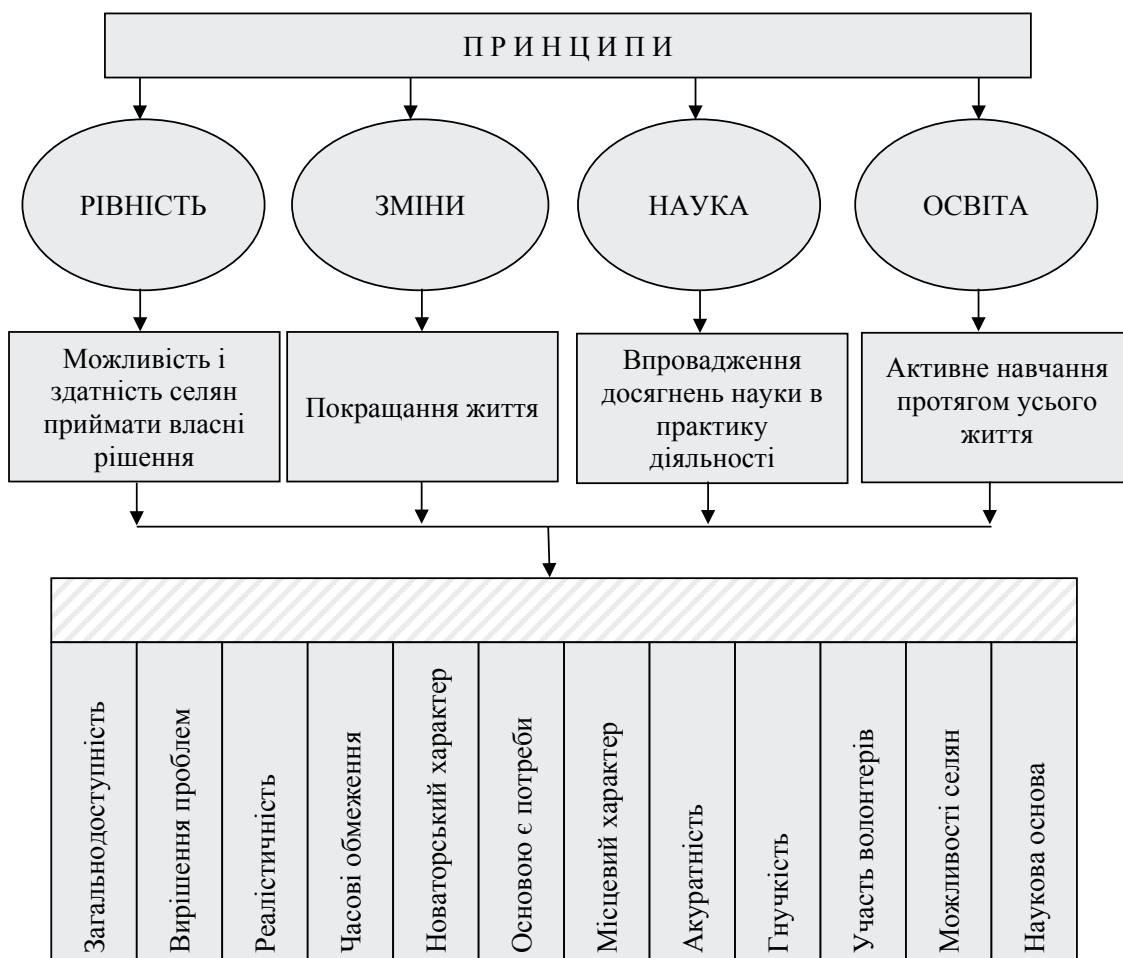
П Р И Н Ц И П И

РІВНІСТЬ

ЗМІНИ

НАУКА

ОСВІТА

Можливість і здатність селян приймати власні рішення

Покращання життя

Впровадження досягнень науки в практику діяльності

Активне навчання протягом усього життя

| Загальнодоступність | Вирішення проблем | Реалістичність | Часові обмеження | Новаторський характер | Основою є потреби | Місцевий характер | Акуратність | Гнучкість | Участь волонтерів | Можливості селян | Наукова основа |
|---|---|---|---|---|---|---|---|---|---|---|---|